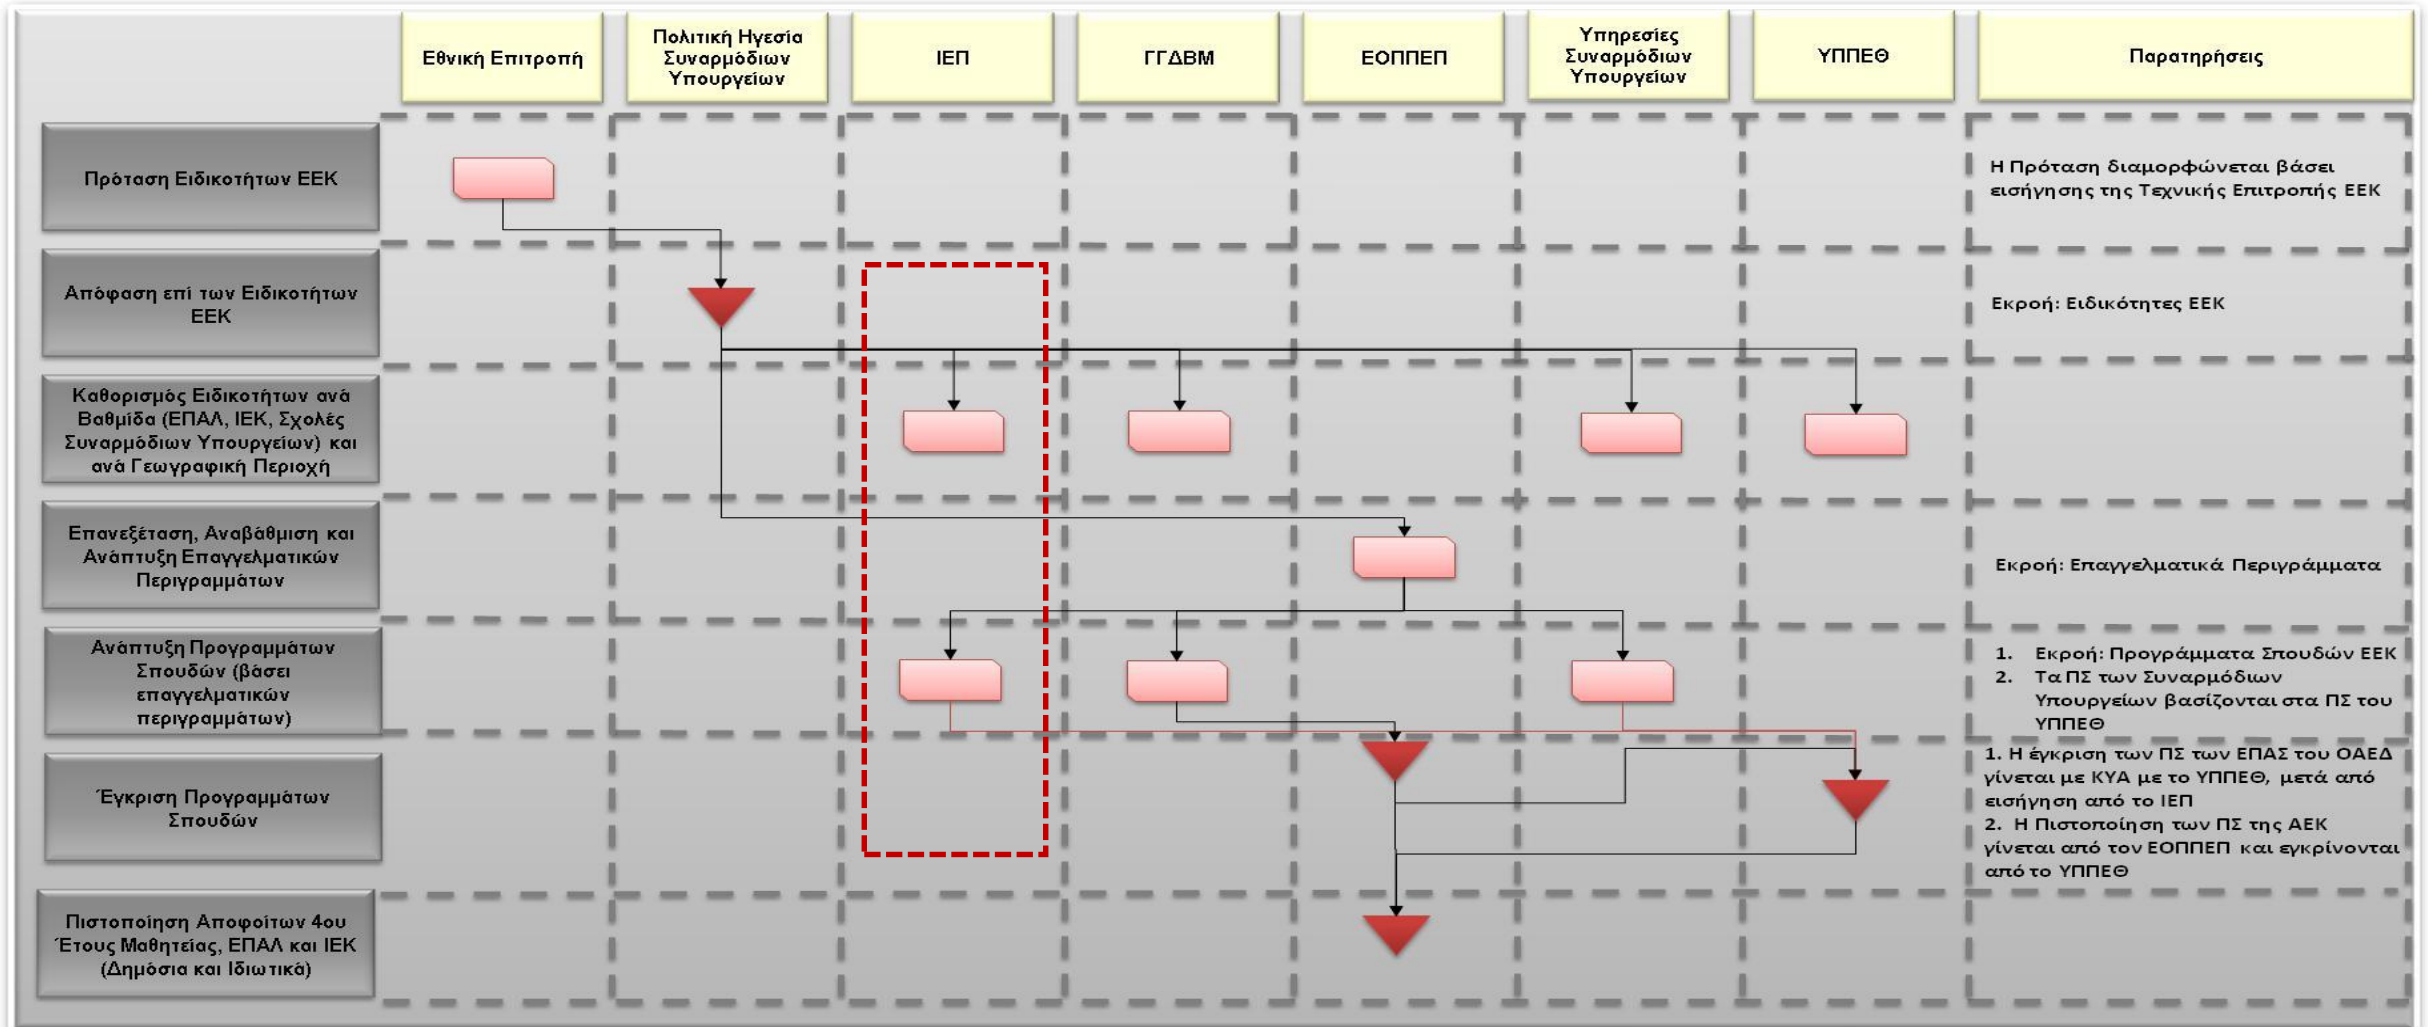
| | Εθνική Επιτροπή | Πολιτική Ηγεσία Συναρμόδιων Υπουργείων | ΙΕΠ | ΓΓΔΒΜ | ΕΟΠΠΕΠ | Υπηρεσίες Συναρμόδιων Υπουργείων | ΥΠΠΕΘ | Παρατηρήσεις |
|---|---|---|---|---|---|---|---|---|
| Πρόταση Ειδικοτήτων ΕΕΚ | | | | | | | | Η Πρόταση διαμορφώνεται βάσει εισήγησης της Τεχνικής Επιτροπής ΕΕΚ |
| Απόφαση επί των Ειδικοτήτων ΕΕΚ | | | | | | | | Εκροή: Ειδικότητες ΕΕΚ |
| Καθορισμός Ειδικοτήτων ανά Βαθμίδα (ΕΠΑΛ, ΙΕΚ, Σχολές Συναρμόδιων Υπουργείων) και ανά Γεωγραφική Περιοχή | | | | | | | | |
| Επανεξέταση, Αναβάθμιση και Ανάπτυξη Επαγγελματικών Περιγραμμάτων | | | | | | | | Εκροή: Επαγγελματικά Περιγράμματα |
| Ανάπτυξη Προγραμμάτων Σπουδών (βάσει επαγγελματικών περιγραμμάτων) | | | | | | | | 1. Εκροή: Προγράμματα Σπουδών ΕΕΚ<br>2. Τα ΠΣ των Συναρμόδιων Υπουργείων βασίζονται στα ΠΣ του ΥΠΠΕΘ |
| Έγκριση Προγραμμάτων Σπουδών | | | | | | | | 1. Η έγκριση των ΠΣ των ΕΠΑΣ του ΟΑΕΔ γίνεται με ΚΥΑ με το ΥΠΠΕΘ, μετά από εισήγηση από το ΙΕΠ<br>2. Η Πιστοποίηση των ΠΣ της ΑΕΚ γίνεται από τον ΕΟΠΠΕΠ και εγκρίνονται από το ΥΠΠΕΘ |
| Πιστοποίηση Αποφοίτων 4ου Έτους Μαθητείας, ΕΠΑΛ και ΙΕΚ (Δημόσια και Ιδιωτικά) | | | | | | | | |